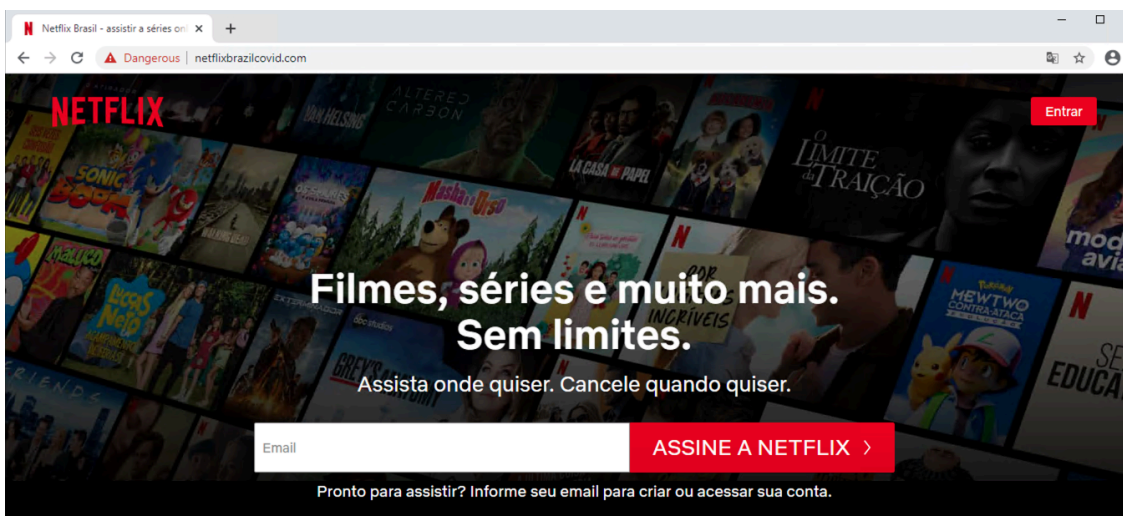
Netflix Brasil - assistir a séries on
+
Dangerous | netflixbrazilcovid.com

NETFLIX
Entrar

VAN HELSING
ALTERED CARBON
LA CASA DE PAPEL
O LIMITE da TRAIÇÃO
SONIC BOOM
Masha e o Urso
MEWTWO CONTRA-ATACA
FRIENDS
GREY'S
INCRÍVEIS

Filmes, séries e muito mais. Sem limites.

Assista onde quiser. Cancele quando quiser.

Email
ASSINE A NETFLIX ›

Pronto para assistir? Informe seu email para criar ou acessar sua conta.